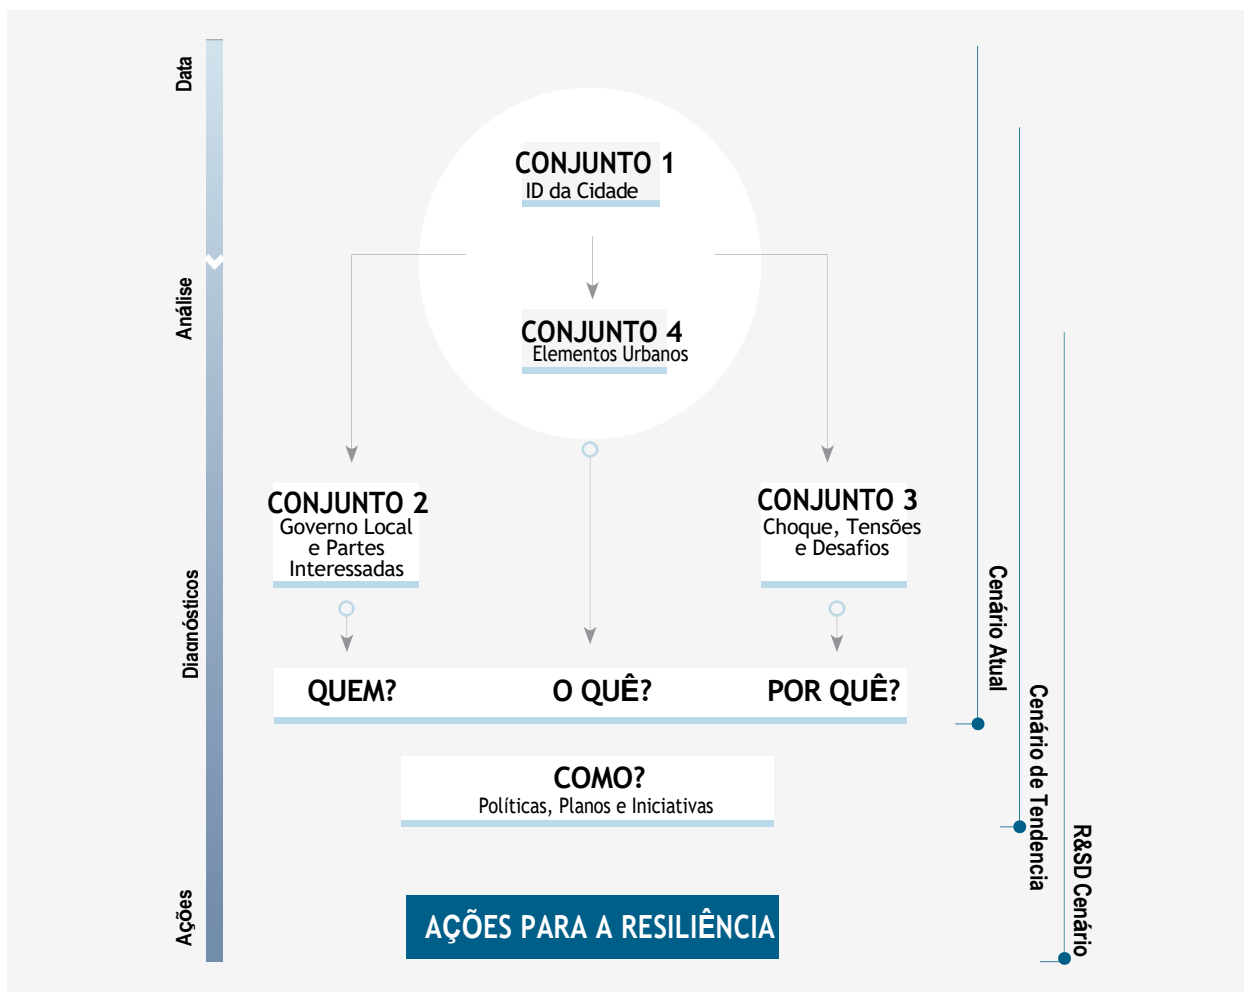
Data

Análise

Diagnósticos

Ações

CONJUNTO 1
ID da Cidade

CONJUNTO 4
Elementos Urbanos

CONJUNTO 2
Governo Local e Partes Interessadas

CONJUNTO 3
Choque, Tensões e Desafios

QUEM?

O QUÊ?

POR QUÊ?

COMO?
Políticas, Planos e Iniciativas

AÇÕES PARA A RESILIÊNCIA

Cenário Atual

Cenário de Tendencia

R&SD Cenário